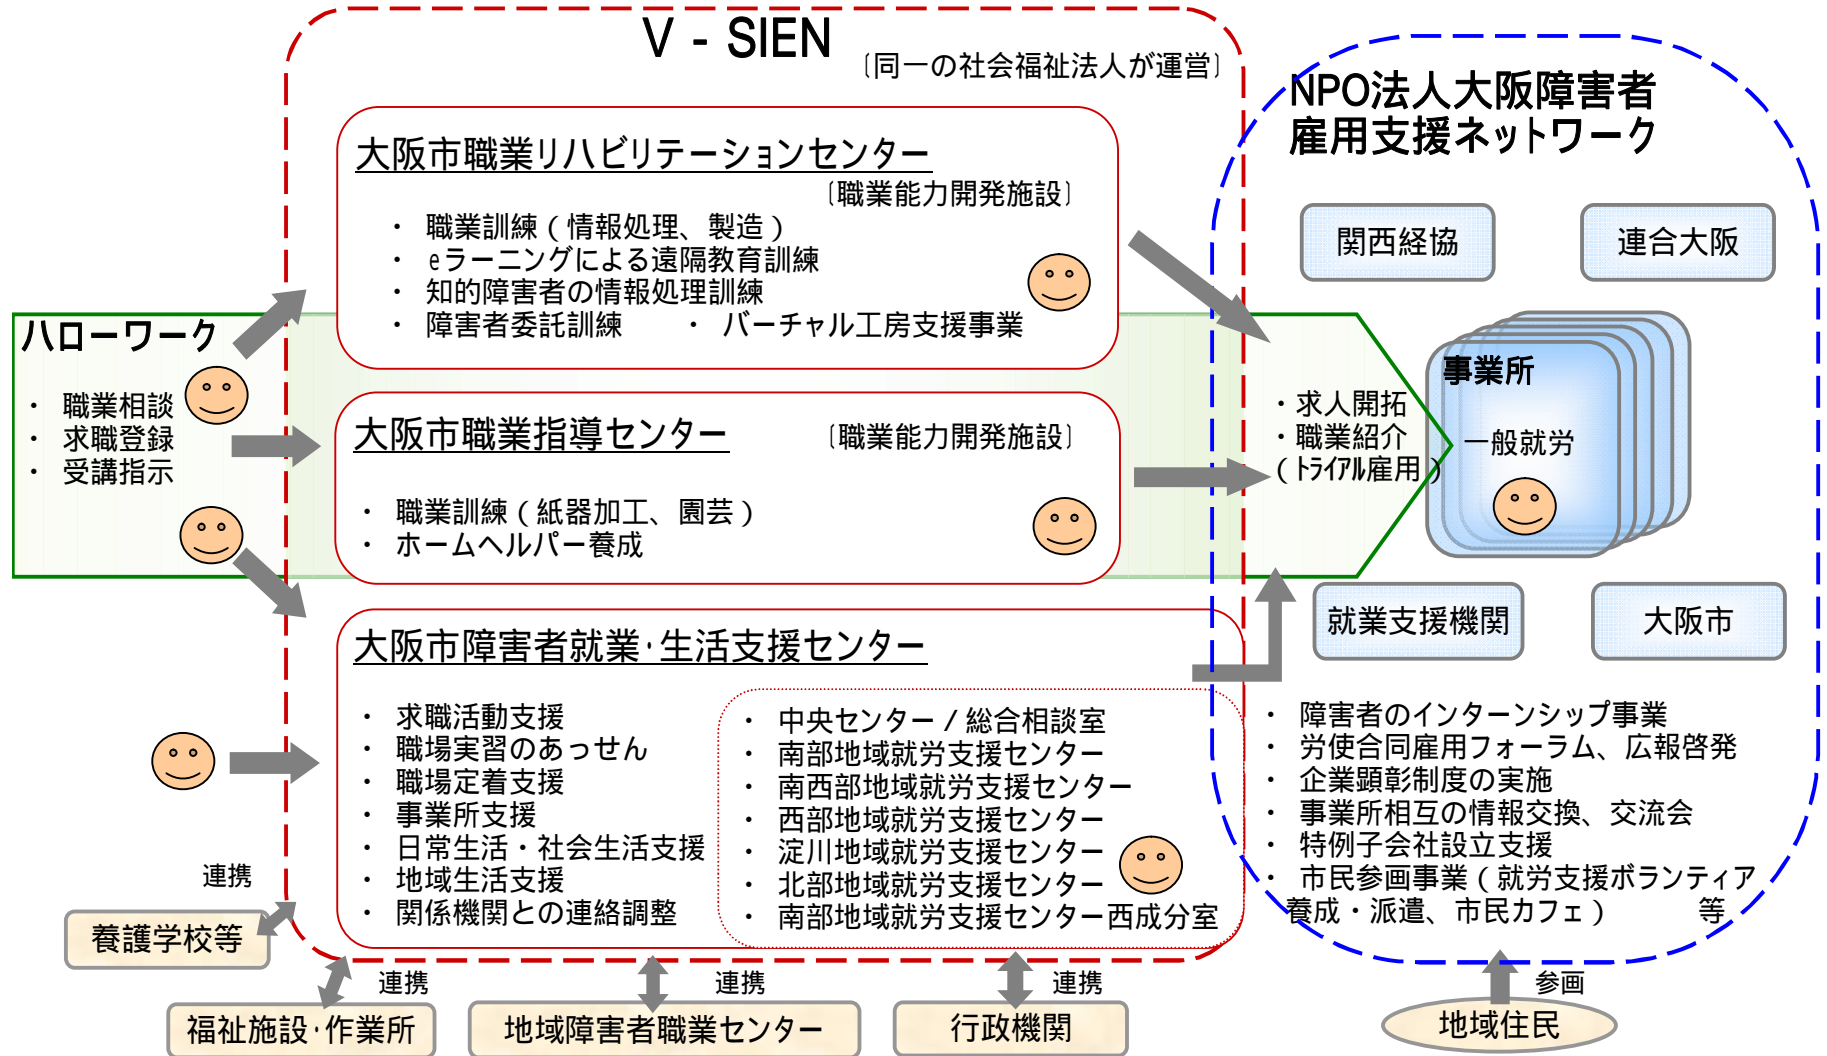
V - SIEN 〔同一の社会福祉法人が運営〕

NPO法人大阪障害者雇用支援ネットワーク

大阪市職業リハビリテーションセンター
〔職業能力開発施設〕
・ 職業訓練（情報処理、製造）
・ eラーニングによる遠隔教育訓練
・ 知的障害者の情報処理訓練
・ 障害者委託訓練　・ バーチャル工房支援事業

関西経協
連合大阪

ハローワーク
・ 職業相談
・ 求職登録
・ 受講指示

大阪市職業指導センター 〔職業能力開発施設〕
・ 職業訓練（紙器加工、園芸）
・ ホームヘルパー養成

・求人開拓
・職業紹介
（トライアル雇用）

事業所
一般就労

就業支援機関
大阪市

大阪市障害者就業･生活支援センター
・ 求職活動支援
・ 職場実習のあっせん
・ 職場定着支援
・ 事業所支援
・ 日常生活・社会生活支援
・ 地域生活支援
・ 関係機関との連絡調整

・ 中央センター / 総合相談室
・ 南部地域就労支援センター
・ 南西部地域就労支援センター
・ 西部地域就労支援センター
・ 淀川地域就労支援センター
・ 北部地域就労支援センター
・ 南部地域就労支援センター西成分室

・ 障害者のインターンシップ事業
・ 労使合同雇用フォーラム、広報啓発
・ 企業顕彰制度の実施
・ 事業所相互の情報交換、交流会
・ 特例子会社設立支援
・ 市民参画事業（就労支援ボランティア養成・派遣、市民カフェ）　等

連携
養護学校等
連携
福祉施設･作業所
連携
地域障害者職業センター
連携
行政機関
参画
地域住民